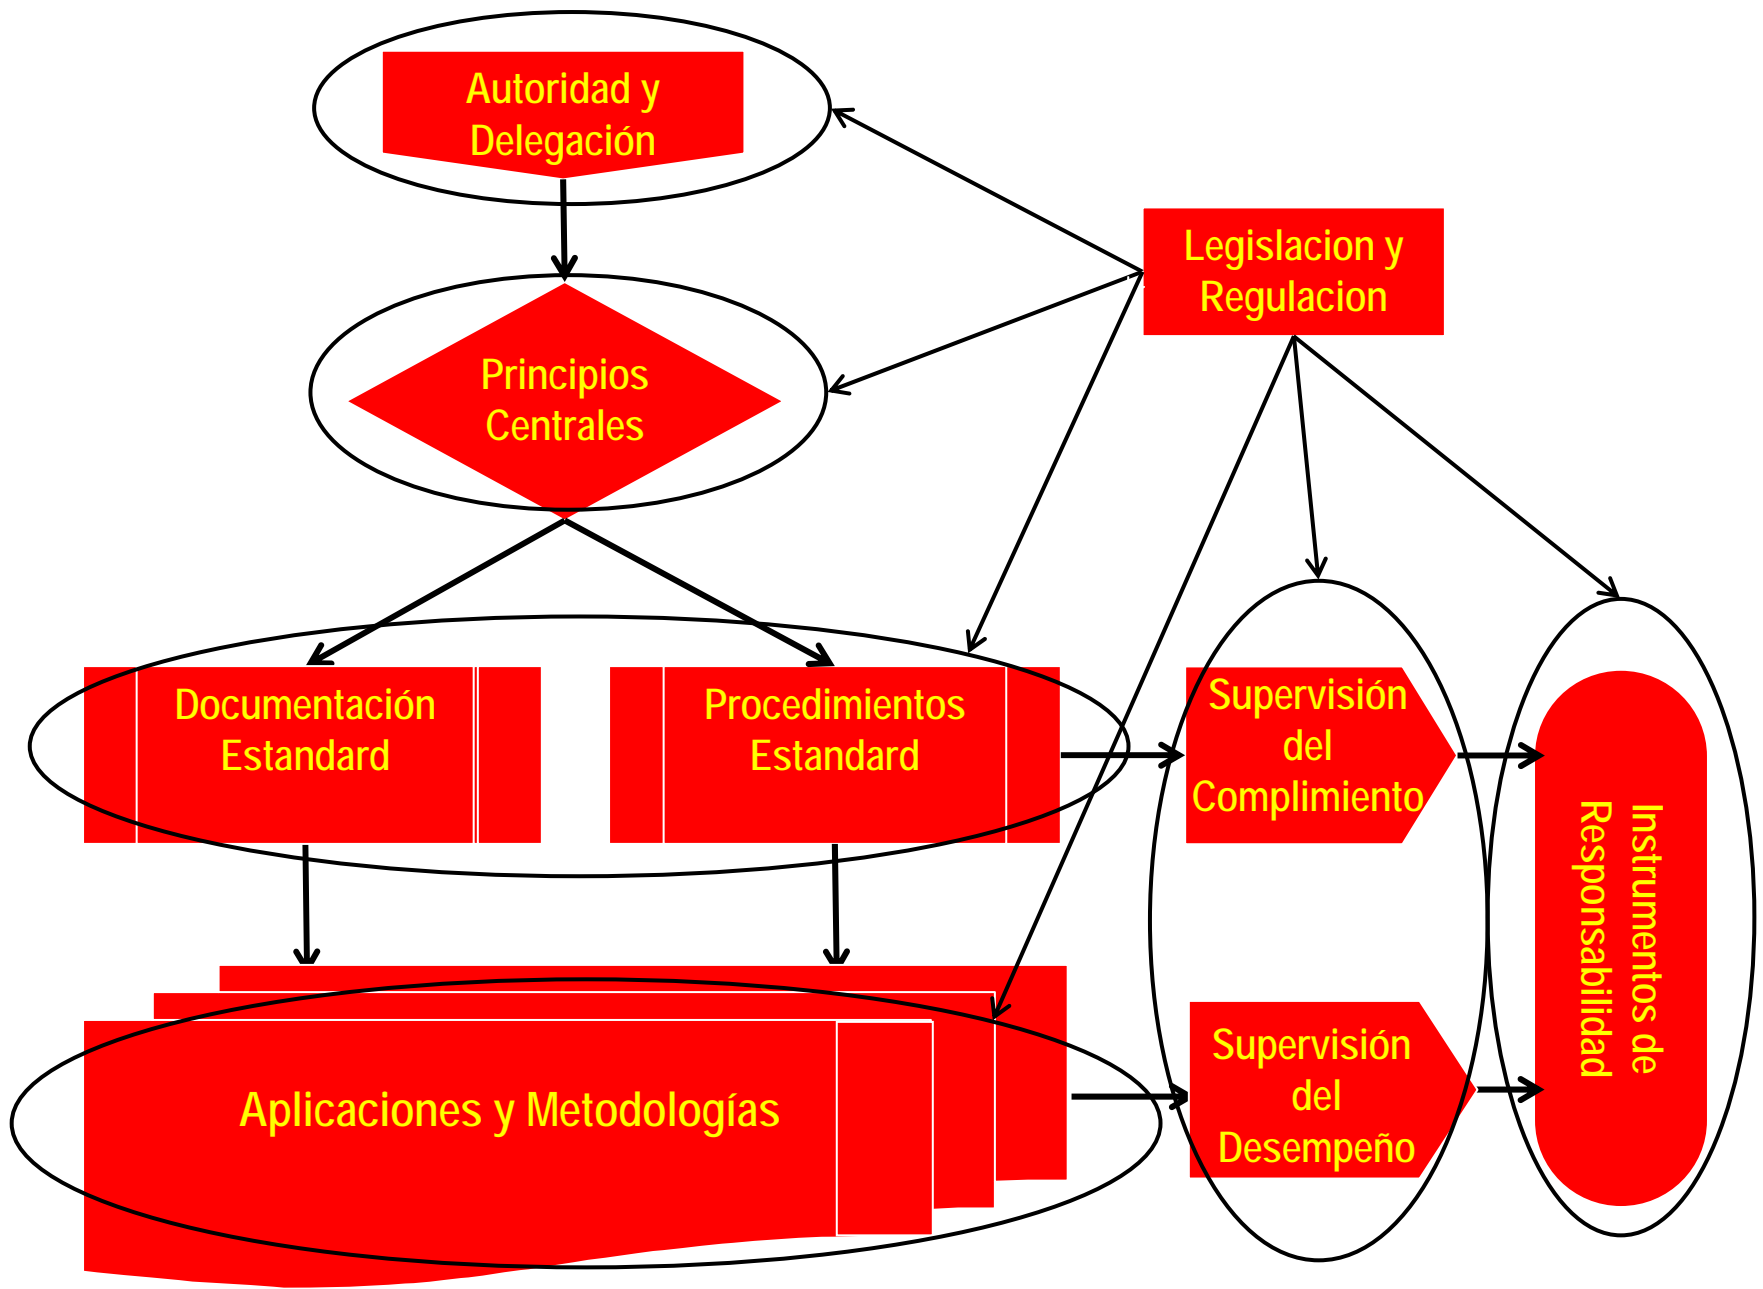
Autoridad y Delegación

Legislacion y Regulacion

Principios Centrales

Documentación Estandard

Procedimientos Estandard

Supervisión del Complimiento

Instrumentos de Responsabilidad

Aplicaciones y Metodologías

Supervisión del Desempeño